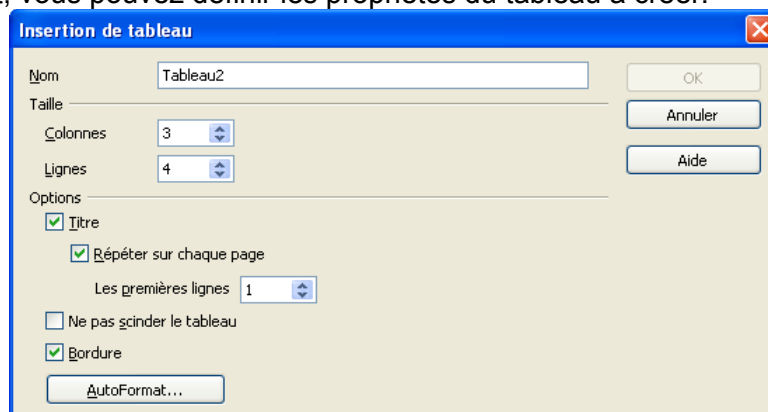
, vous pouvez définir les propriétés du tableau à créer.

Insertion de tableau

Nom Tableau2

Taille

Colonnes 3

Lignes 4

Options

Titre

Répéter sur chaque page

Les premières lignes 1

Ne pas scinder le tableau

Bordure

AutoFormat...

OK

Annuler

Aide